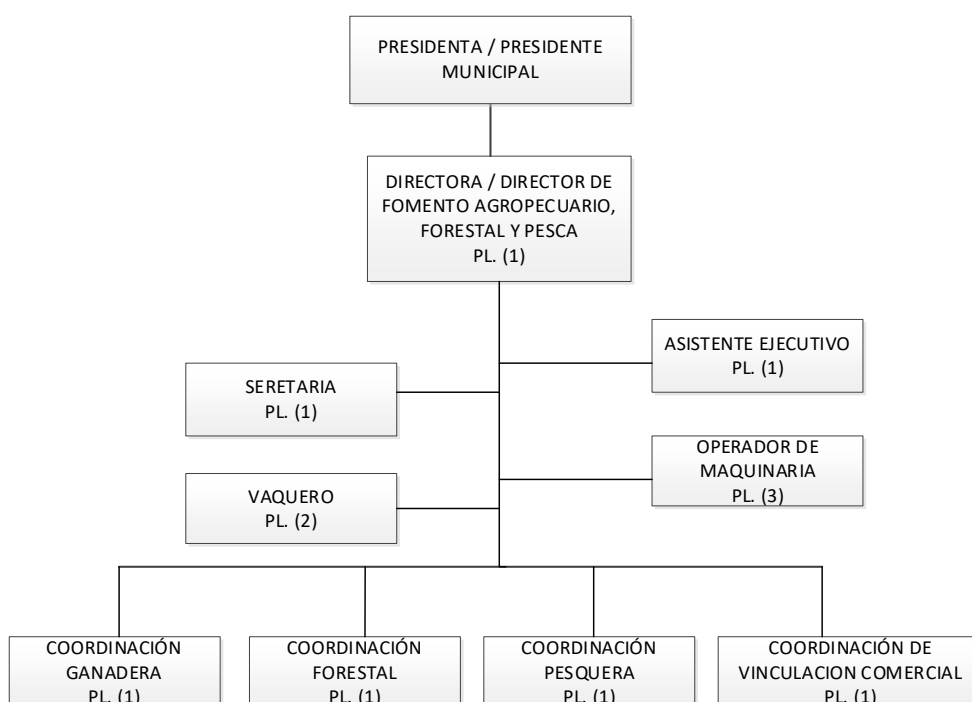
PRESIDENTA / PRESIDENTE MUNICIPAL

DIRECTORA / DIRECTOR DE FOMENTO AGROPECUARIO, FORESTAL Y PESCA
PL. (1)

ASISTENTE EJECUTIVO
PL. (1)

SERETARIA
PL. (1)

OPERADOR DE MAQUINARIA
PL. (3)

VAQUERO
PL. (2)

COORDINACIÓN GANADERA
PL. (1)

COORDINACIÓN FORESTAL
PL. (1)

COORDINACIÓN PESQUERA
PL. (1)

COORDINACIÓN DE VINCULACION COMERCIAL
PL. (1)